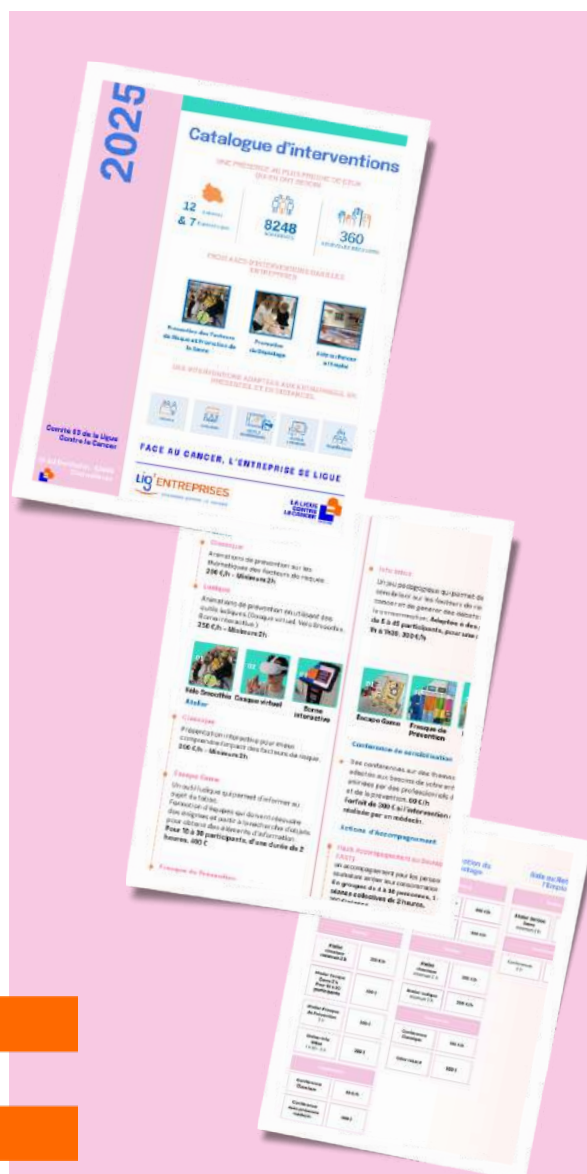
2025

Catalogue d'interventions

12 & 7

8248

360

FACE AU CANCER, L'ENTREPRISE SE LIGUE

LIG'ENTREPRISES

LA LIGUE CONTRE LE CANCER

Comité 69 de la Ligue Contre le Cancer

Animations de prévention sur les thématiques des facteurs de risque.
200 €/h - Minimum 2h

Ludique

Animations de prévention en utilisant des outils ludiques (Casque virtuel, Vélo Smoothie, Borne interactive.)
250 €/h - Minimum 2h

Vélo Smoothie

Casque virtuel

Borne interactive

Atelier

Présentation interactive pour mieux comprendre l'impact des facteurs de risque.
200 €/h - Minimum 2h

Escape Game

Un outil ludique qui permet d'informer au sujet du tabac.
Pour 10 à 30 participants, d'une durée de 2 heures. 400 €

Fresque de Prévention

Escape Game

Fresque de Prévention

Conférences de sensibilisation

Actions d'Accompagnement

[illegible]